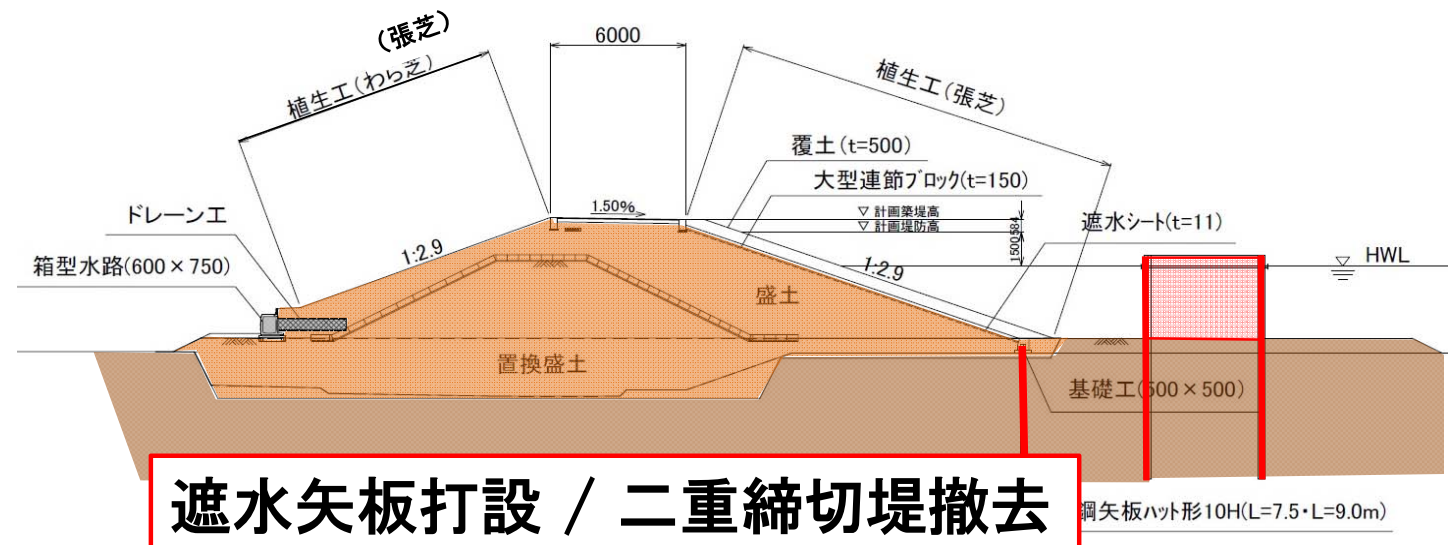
（張芝）

植生工（わら芝）

6000

植生工（張芝）

覆土（t=500）

大型連節ブロック（t=150）

1.50%

▽ 計画築堤高
▽ 計画堤防高

1500

584

遮水シート（t=11）

ドレーン工

1:2.9

1:2.9

HWL

箱型水路（600 × 750）

盛土

置換盛土

基礎工（500 × 500）

遮水矢板打設 / 二重締切堤撤去

鋼矢板ハット形10H（L=7.5・L=9.0m）